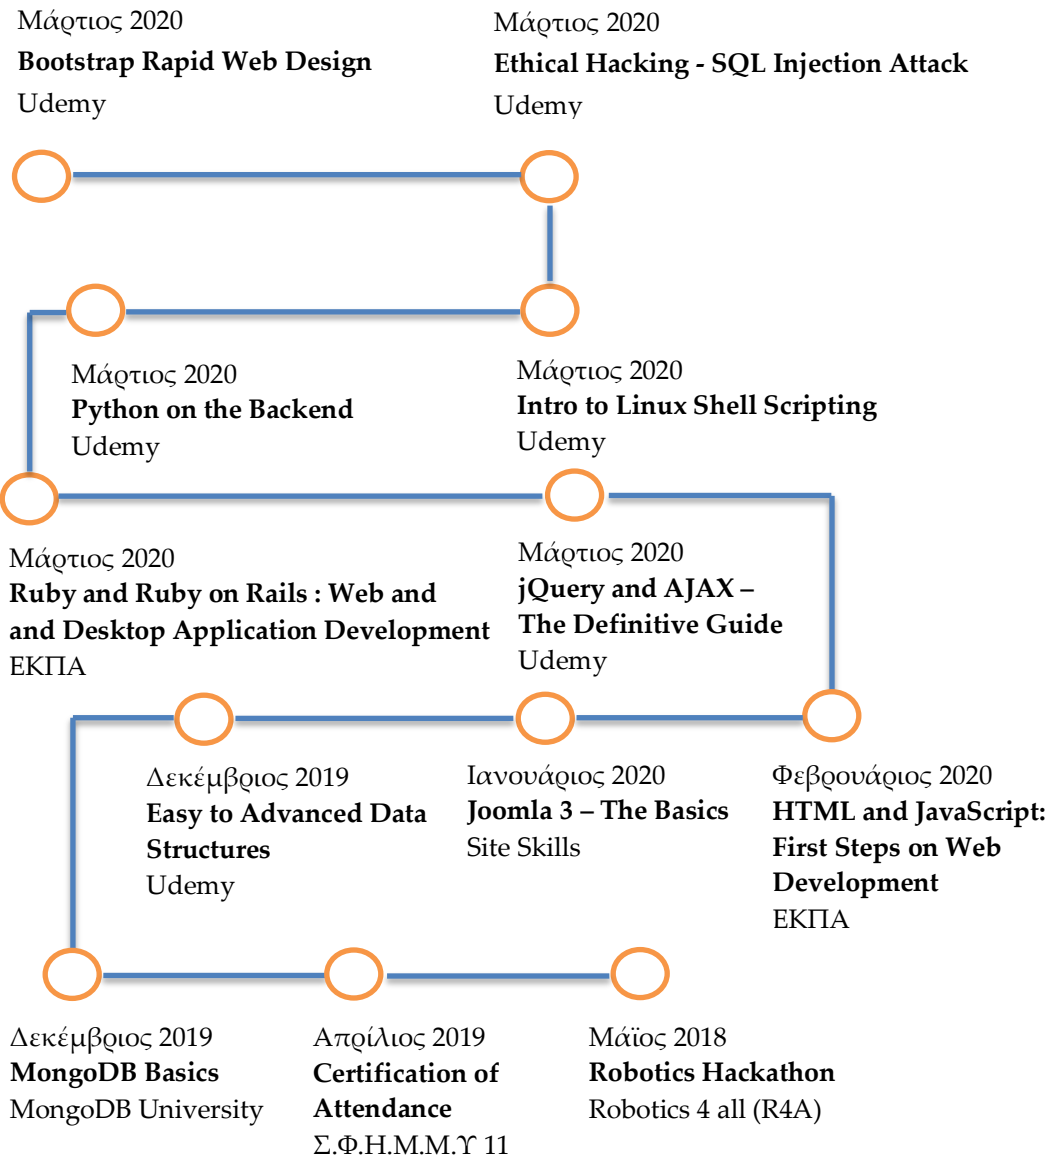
Μάρτιος 2020
**Bootstrap Rapid Web Design**
Udemy

Μάρτιος 2020
**Ethical Hacking - SQL Injection Attack**
Udemy

Μάρτιος 2020
**Python on the Backend**
Udemy

Μάρτιος 2020
**Intro to Linux Shell Scripting**
Udemy

Μάρτιος 2020
**Ruby and Ruby on Rails : Web and and Desktop Application Development**
ΕΚΠΑ

Μάρτιος 2020
**jQuery and AJAX – The Definitive Guide**
Udemy

Δεκέμβριος 2019
**Easy to Advanced Data Structures**
Udemy

Ιανουάριος 2020
**Joomla 3 – The Basics**
Site Skills

Φεβρουάριος 2020
**HTML and JavaScript: First Steps on Web Development**
ΕΚΠΑ

Δεκέμβριος 2019
**MongoDB Basics**
MongoDB University

Απρίλιος 2019
**Certification of Attendance**
Σ.Φ.Η.Μ.Μ.Υ 11

Μάϊος 2018
**Robotics Hackathon**
Robotics 4 all (R4A)